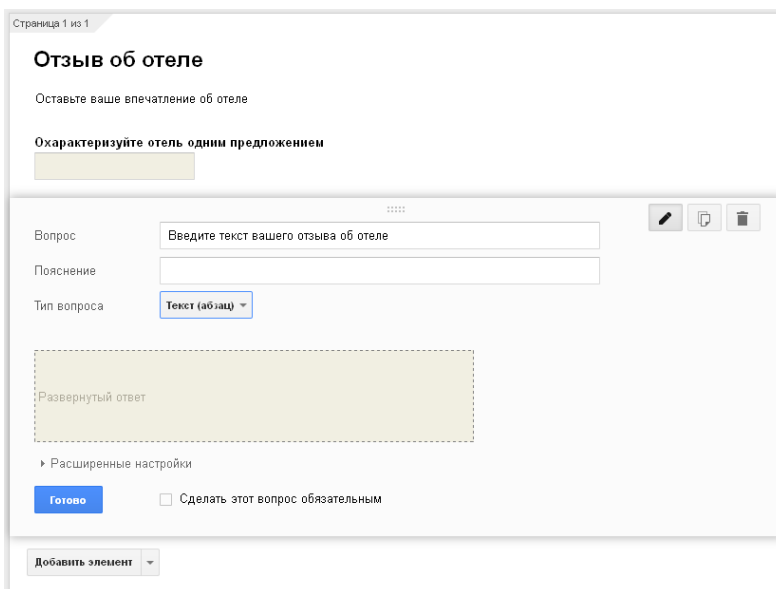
Страница 1 из 1

Отзыв об отеле

Оставьте ваше впечатление об отеле

Охарактеризуйте отель одним предложением

Вопрос
Введите текст вашего отзыва об отеле

Пояснение

Тип вопроса
Текст (абзац)

Развернутый ответ

Расширенные настройки

Готово

Сделать этот вопрос обязательным

Добавить элемент